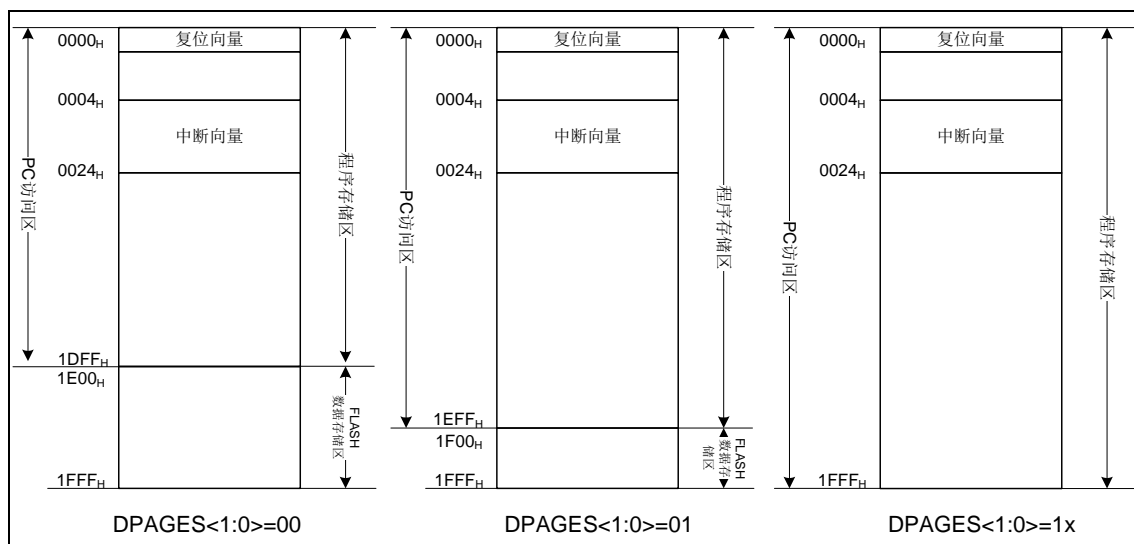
PC访问区

$0000_H$ 复位向量

$0004_H$ 中断向量

$0024_H$

$1DFF_H$

$1E00_H$

$1FFF_H$

程序存储区

FLASH 数据存储区

DPAGES<1:0>=00

PC访问区

$0000_H$ 复位向量

$0004_H$ 中断向量

$0024_H$

$1EFF_H$

$1F00_H$

$1FFF_H$

程序存储区

FLASH 数据存储区

DPAGES<1:0>=01

PC访问区

$0000_H$ 复位向量

$0004_H$ 中断向量

$0024_H$

$1FFF_H$

程序存储区

DPAGES<1:0>=1x